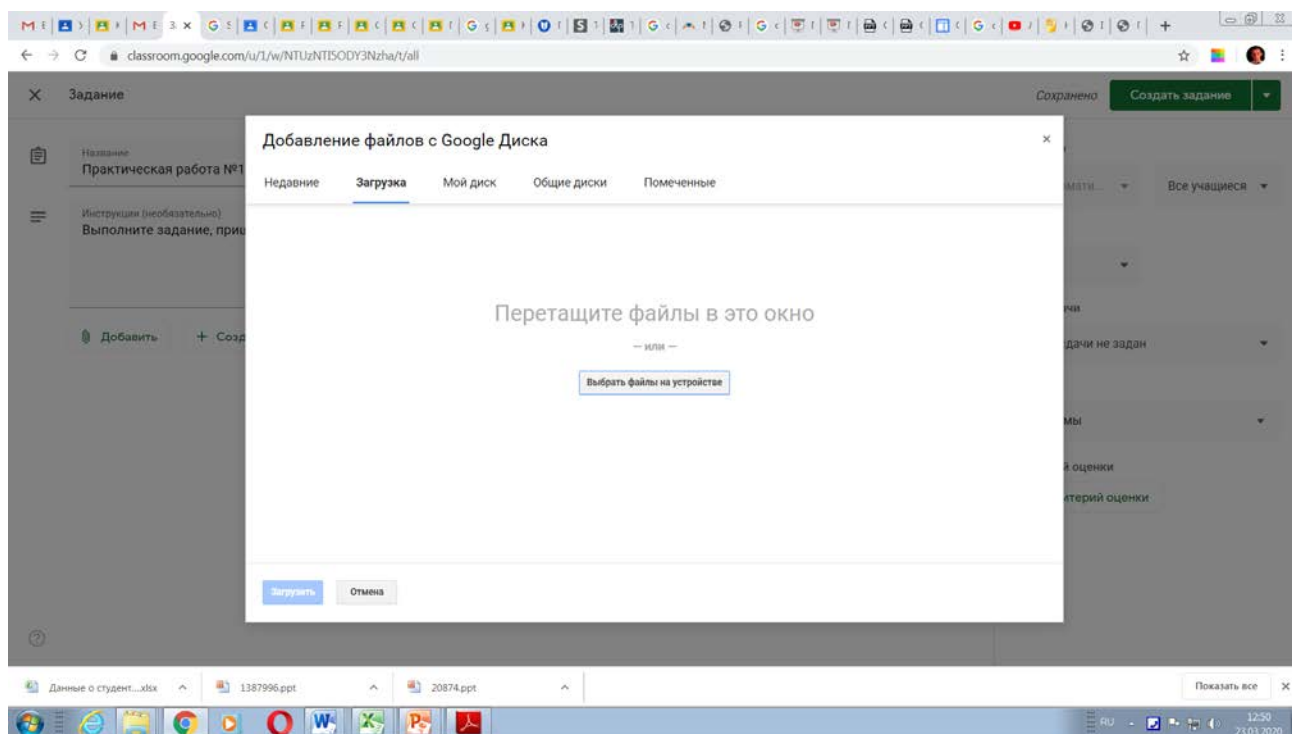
classroom.google.com/u/1/w/NTUzNTI5ODY3Nzha/t/all

Задание

Сохранено

Создать задание

Название
Практическая работа №1

Инструкции (необязательно)
Выполните задание, при

Добавить

+ Созд

Добавление файлов с Google Диска

×

Недавние

Загрузка

Мой диск

Общие диски

Помеченные

Перетащите файлы в это окно

— или —

Выбрать файлы на устройстве

Загрузить

Отмена

Все учащиеся

дачи не задан

мы

й оценки

итерий оценки

Данные о студент....xlsx

1387996.ppt

20874.ppt

Показать все

RU

12:50
23.03.2020